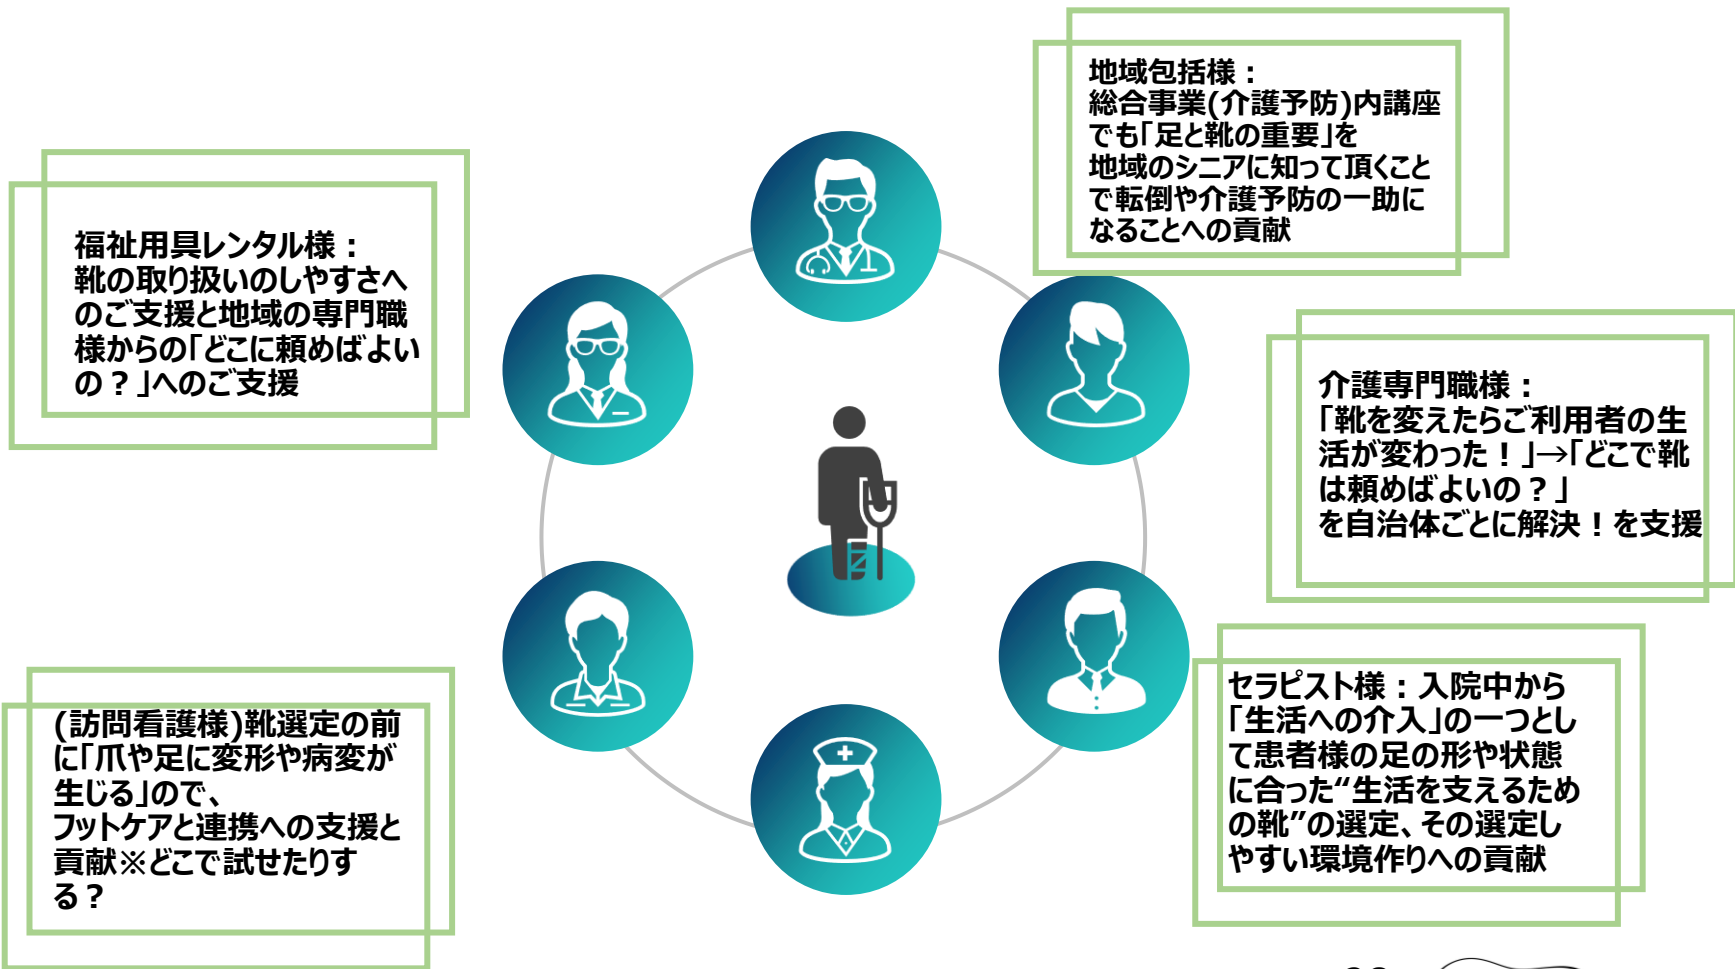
地域包括様：
総合事業(介護予防)内講座でも「足と靴の重要」を地域のシニアに知って頂くことで転倒や介護予防の一助になることへの貢献

福祉用具レンタル様：
靴の取り扱いのしやすさへのご支援と地域の専門職様からの「どこに頼めばよいの？」へのご支援

介護専門職様：
「靴を変えたらご利用者の生活が変わった！」→「どこで靴は頼めばよいの？」
を自治体ごとに解決！を支援

(訪問看護様)靴選定の前に「爪や足に変形や病変が生じる」ので、
フットケアと連携への支援と貢献※どこで試せたりする？

セラピスト様：入院中から「生活への介入」の一つとして患者様の足の形や状態に合った“生活を支えるための靴”の選定、その選定しやすい環境作りへの貢献